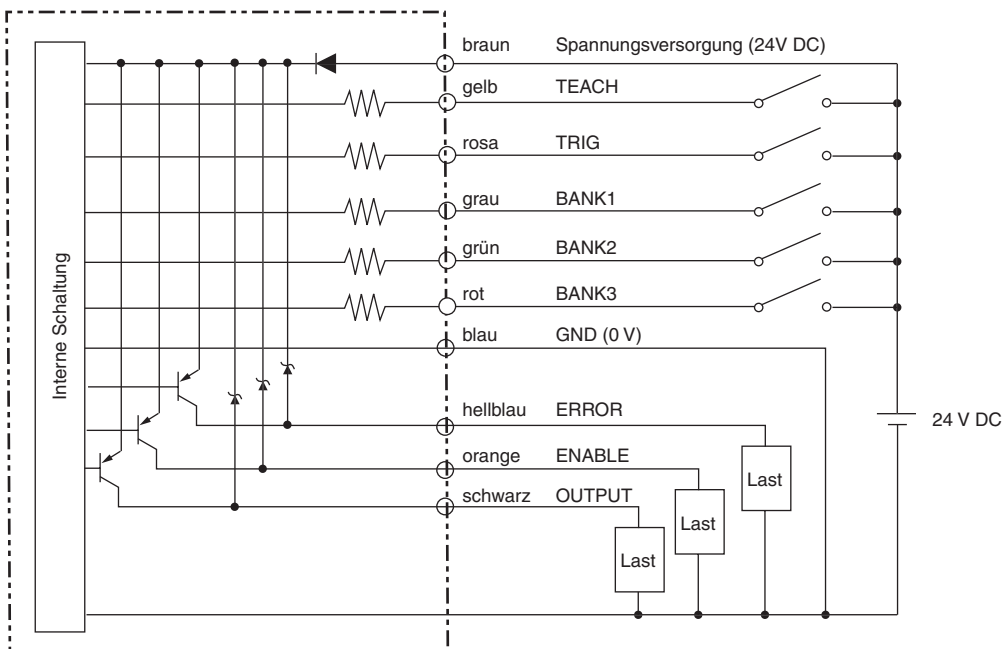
Interne Schaltung

braun Spannungsversorgung (24V DC)

gelb TEACH

rosa TRIG

grau BANK1

grün BANK2

rot BANK3

blau GND (0 V)

hellblau ERROR

orange ENABLE

schwarz OUTPUT

Last

Last

Last

24 V DC